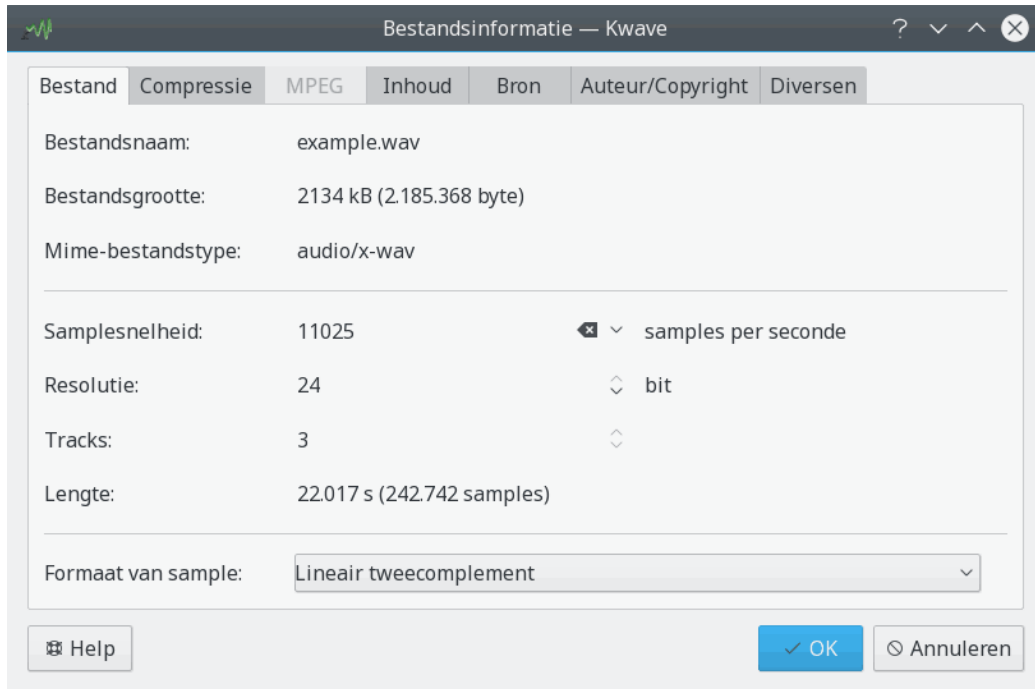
Bestandsinformatie — Kwave

Bestand | Compressie | MPEG | Inhoud | Bron | Auteur/Copyright | Diversen

Bestandsnaam: example.wav

Bestandsgrootte: 2134 kB (2.185.368 byte)

Mime-bestandstype: audio/x-wav

Samplesnelheid: 11025 samples per seconde

Resolutie: 24 bit

Tracks: 3

Lengte: 22.017 s (242.742 samples)

Formaat van sample: Lineair tweecomplement

Help

OK

Annuleren